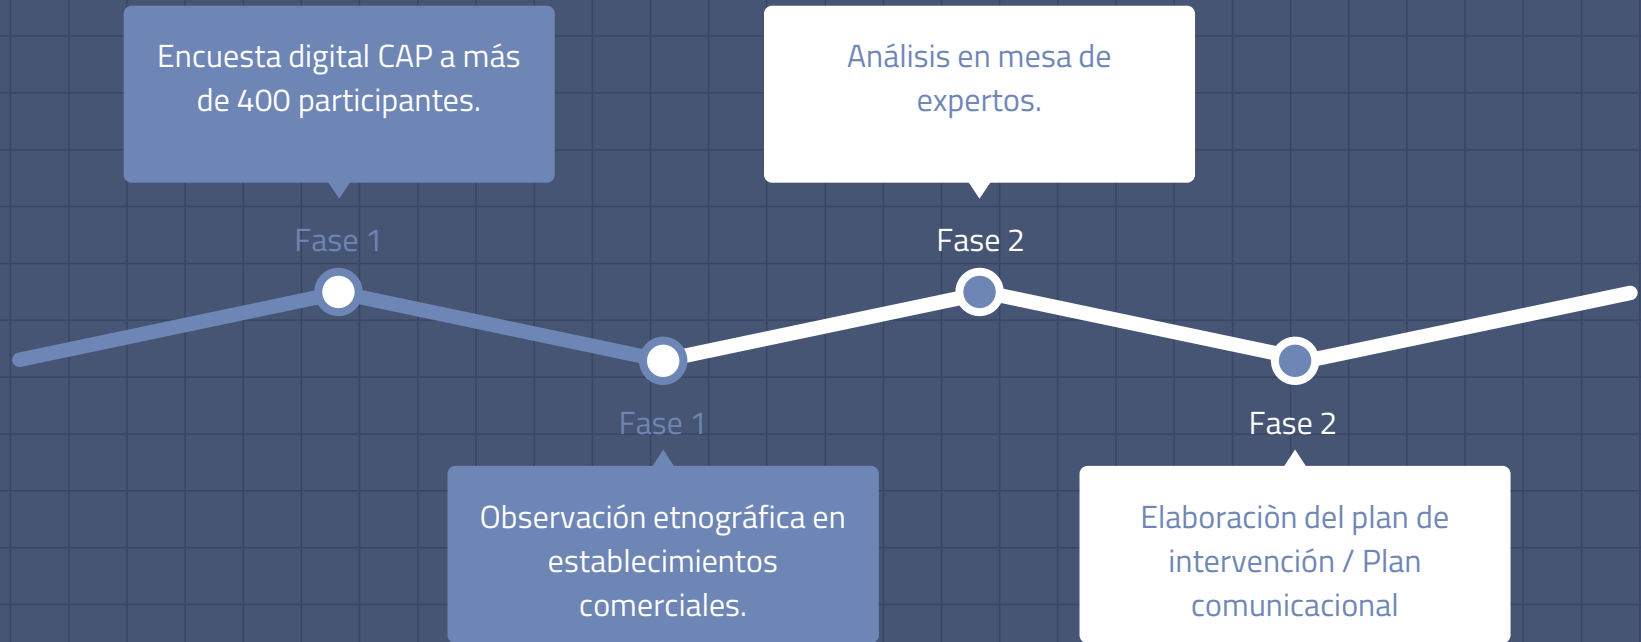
Encuesta digital CAP a más de 400 participantes.

Fase 1

Análisis en mesa de expertos.

Fase 2

Fase 1

Observación etnográfica en establecimientos comerciales.

Fase 2

Elaboraciòn del plan de intervención / Plan comunicacional